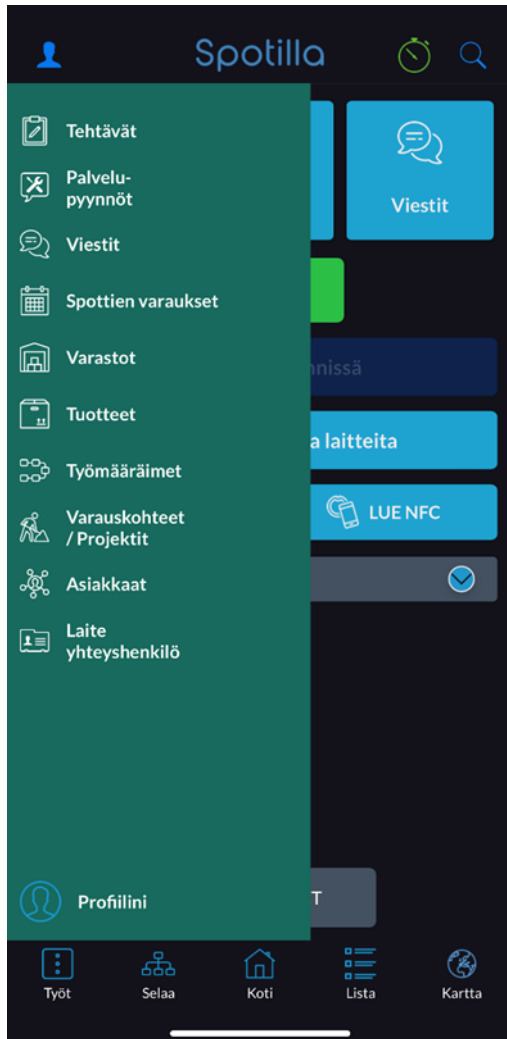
Spotilla

Tehtävät

Palvelupyynnöt

Viestit

Spottien varaukset

Varastot

Tuotteet

Työmääräimet

Varauskohteet / Projektit

Asiakkaat

Laite yhteyshenkilö

Profiilini

Viestit

nnissä

a laitteita

LUE NFC

T

Työt

Selaa

Koti

Lista

Kartta